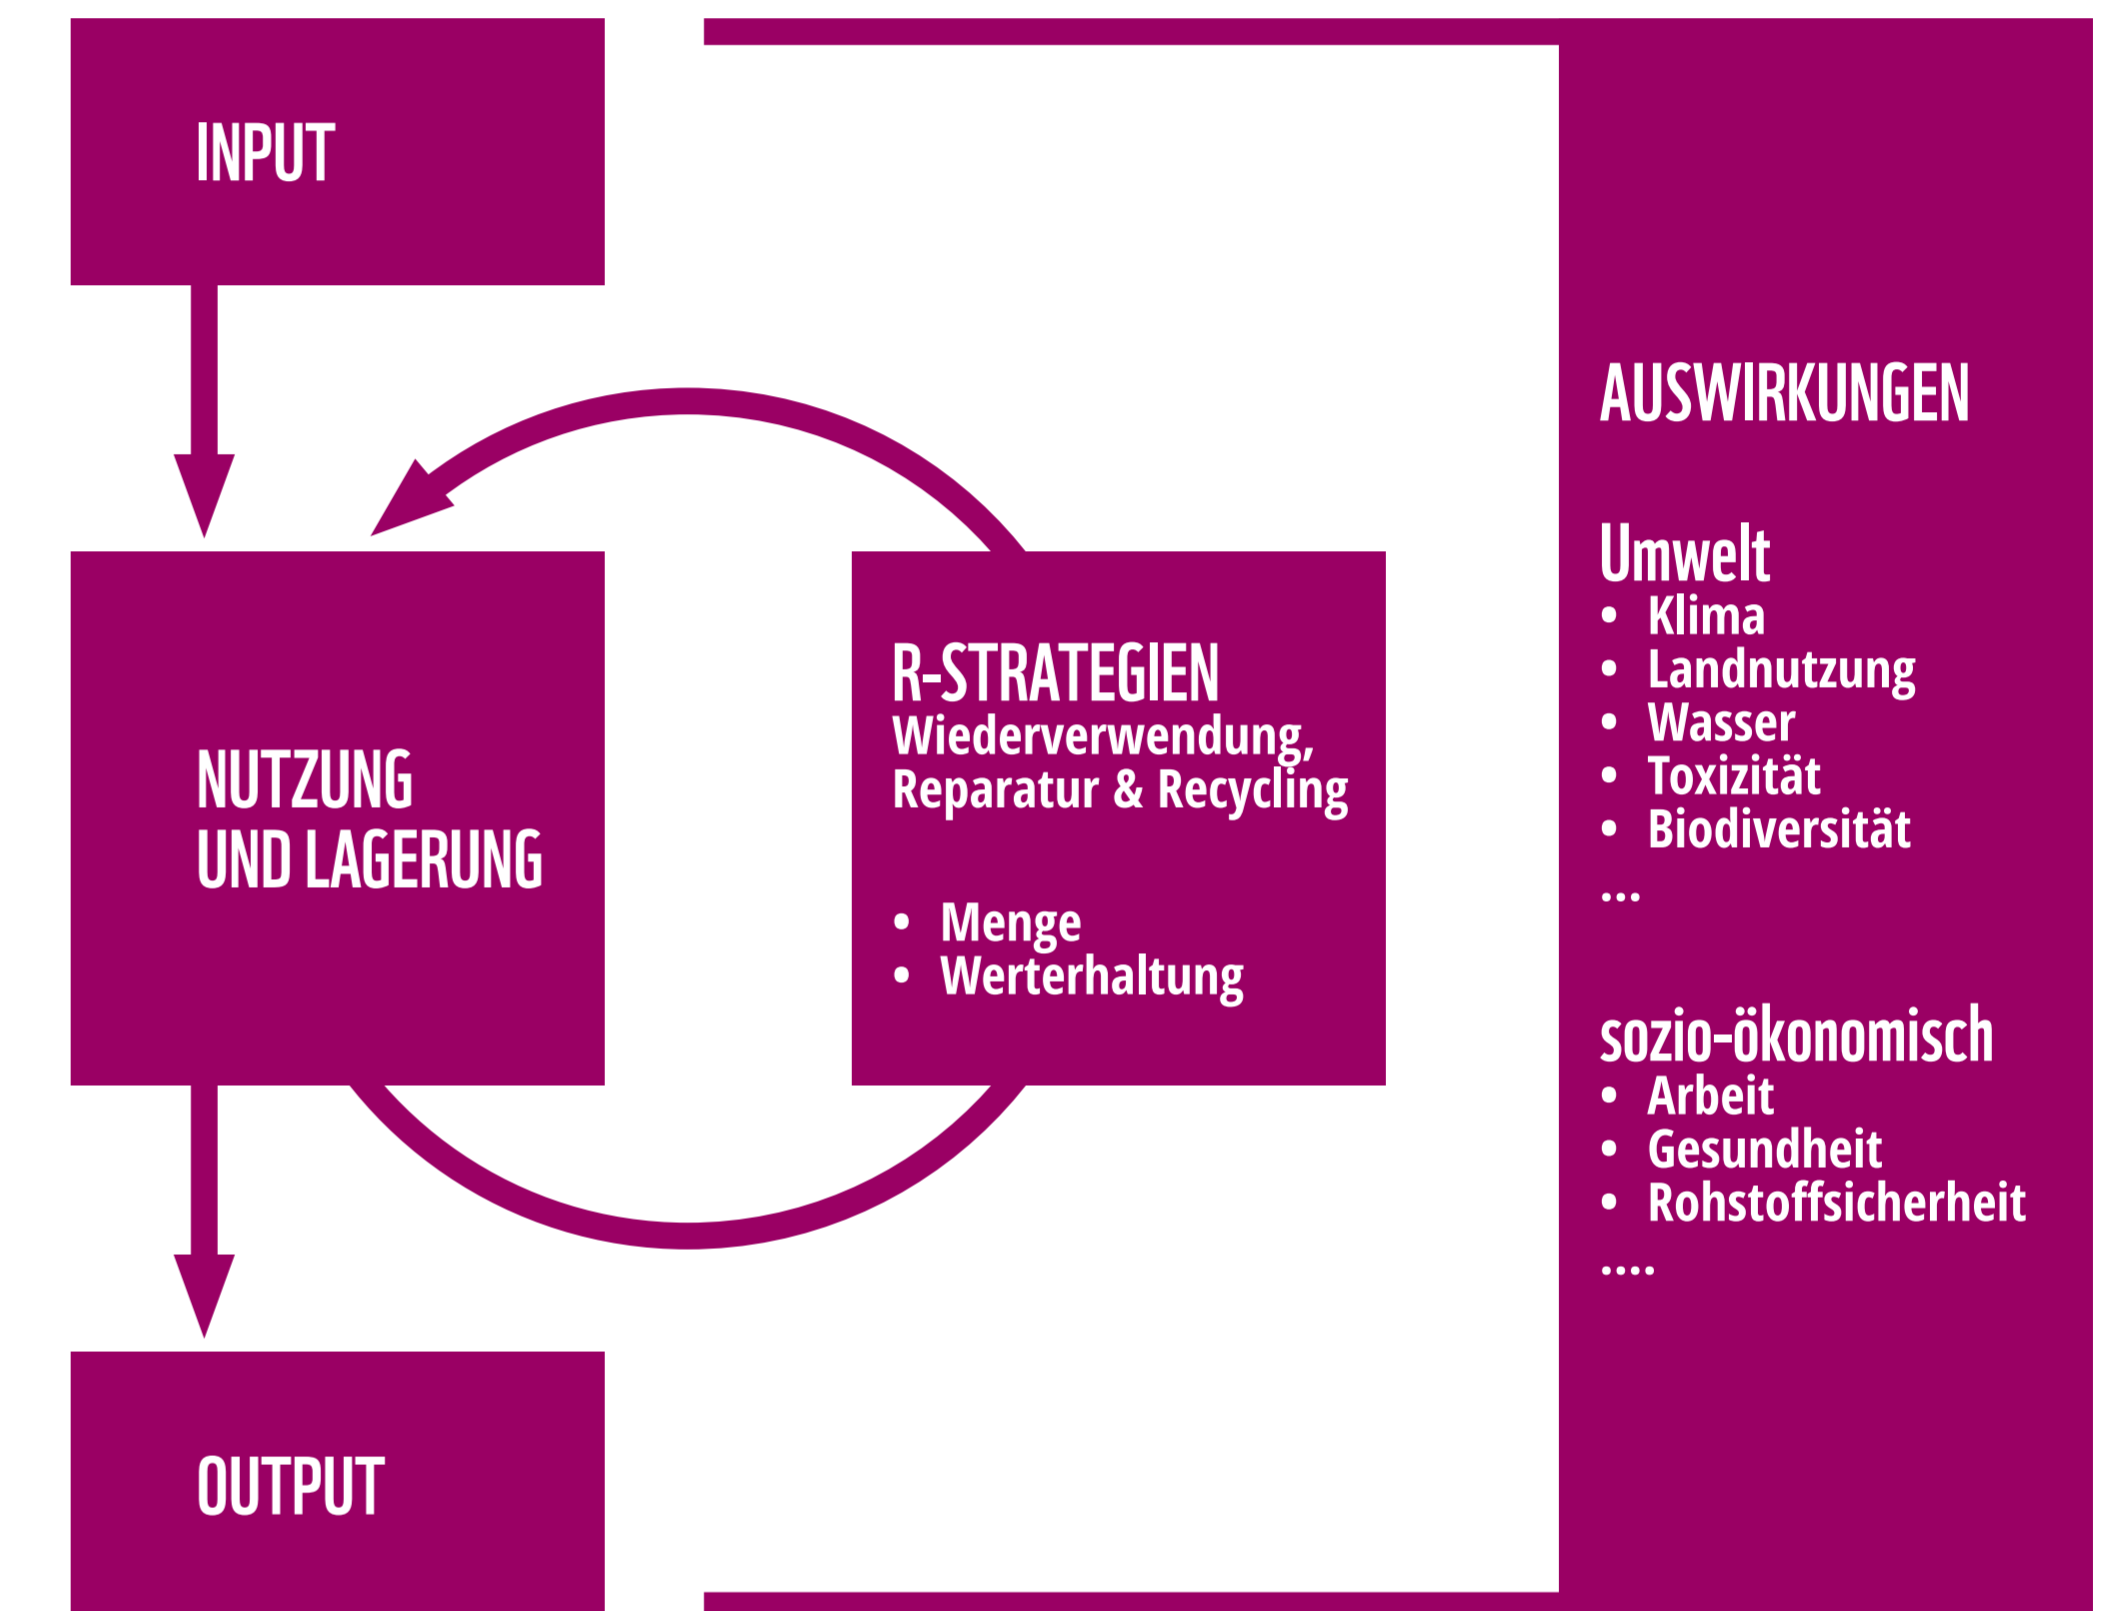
INPUT

NUTZUNG
UND LAGERUNG

R-STRATEGIEN
Wiederverwendung, Reparatur & Recycling

- Menge
- Werterhaltung

OUTPUT

AUSWIRKUNGEN

Umwelt
- Klima
- Landnutzung
- Wasser
- Toxizität
- Biodiversität

...

sozio-ökonomisch
- Arbeit
- Gesundheit
- Rohstoffsicherheit

....